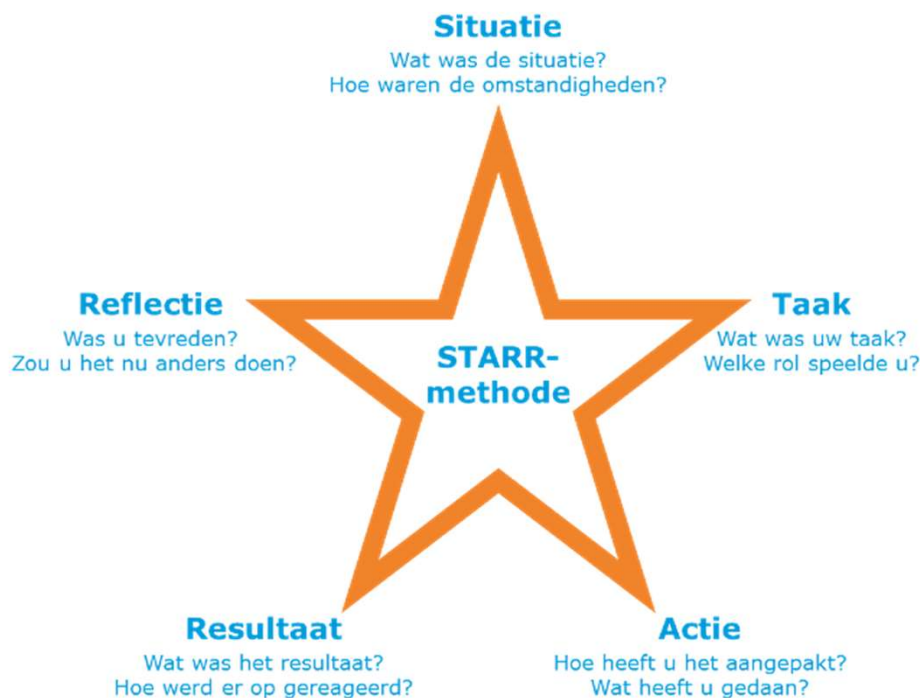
Situatie
Wat was de situatie?
Hoe waren de omstandigheden?

Reflectie
Was u tevreden?
Zou u het nu anders doen?

STARR-methode

Taak
Wat was uw taak?
Welke rol speelde u?

Resultaat
Wat was het resultaat?
Hoe werd er op gereageerd?

Actie
Hoe heeft u het aangepakt?
Wat heeft u gedaan?